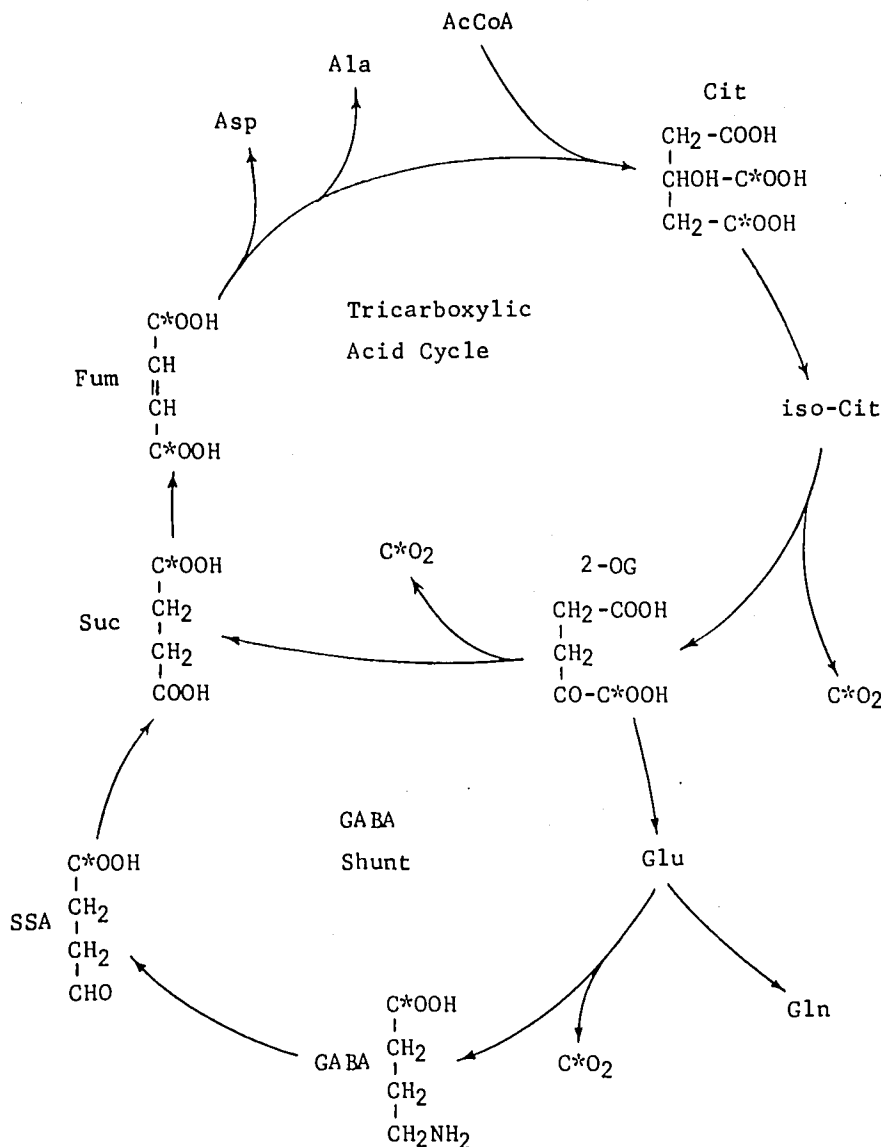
AcCoA

Ala

Asp

Cit

$CH_2-COOH$
$CHOH-C^*OOH$
$CH_2-C^*OOH$

Tricarboxylic Acid Cycle

Fum

$C^*OOH$
$CH$
$CH$
$C^*OOH$

iso-Cit

$C^*O_2$

2-OG

$CH_2-COOH$
$CH_2$
$CO-C^*OOH$

Suc

$C^*OOH$
$CH_2$
$CH_2$
$COOH$

$C^*O_2$

GABA Shunt

Glu

SSA

$C^*OOH$
$CH_2$
$CH_2$
$CHO$

Gln

GABA

$C^*OOH$
$CH_2$
$CH_2$
$CH_2NH_2$

$C^*O_2$